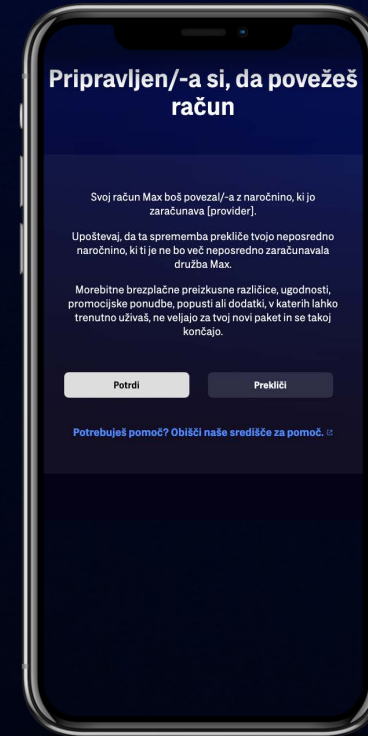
Pripravljen/-a si, da povežeš račun

Svoj račun Max boš povezal/-a z naročnino, ki jo zaračunava [provider].

Upoštevaj, da ta sprememba prekliče tvojo neposredno naročnino, ki ti je ne bo več neposredno zaračunavala družba Max.

Morebitne brezplačne preizkusne različice, ugodnosti, promocijske ponudbe, popusti ali dodatki, v katerih lahko trenutno uživaš, ne veljajo za tvoj novi paket in se takoj končajo.

Potrdi

Prekliči

Potrebuješ pomoč? Obišči naše središče za pomoč.